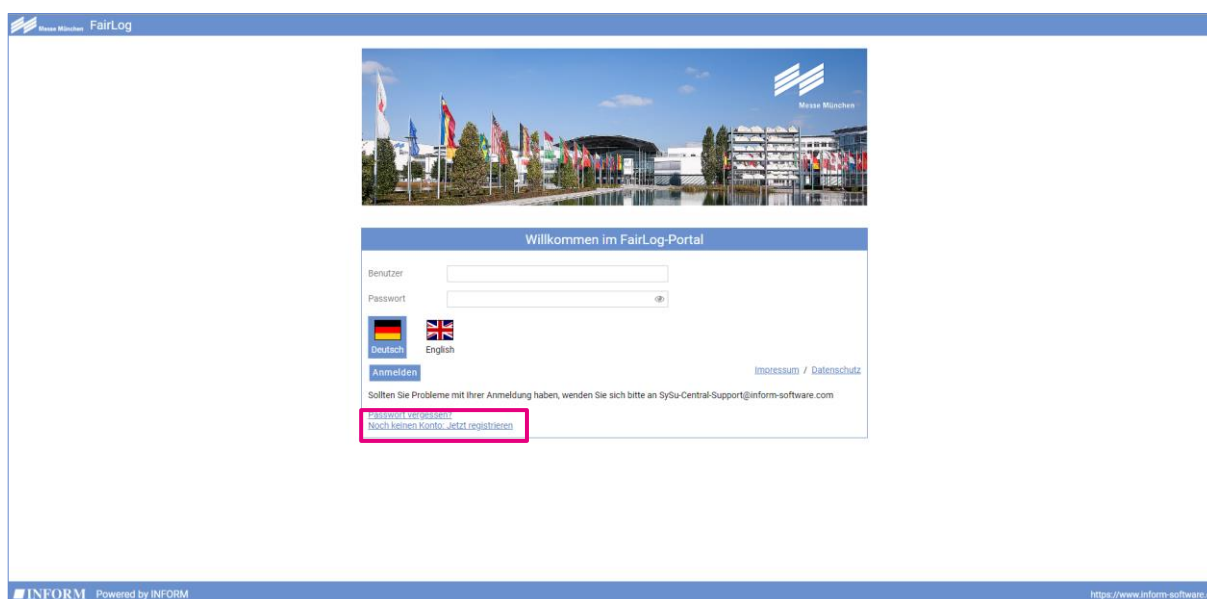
Messe München FairLog

Messe München

Willkommen im FairLog-Portal

Benutzer

Passwort

Deutsch

English

Impressum / Datenschutz

Anmelden

Sollten Sie Probleme mit Ihrer Anmeldung haben, wenden Sie sich bitte an SySu-Central-Support@inform-software.com

Passwort vergessen?

Noch keinen Konto: Jetzt registrieren

INFORM Powered by INFORM

https://www.inform-software.